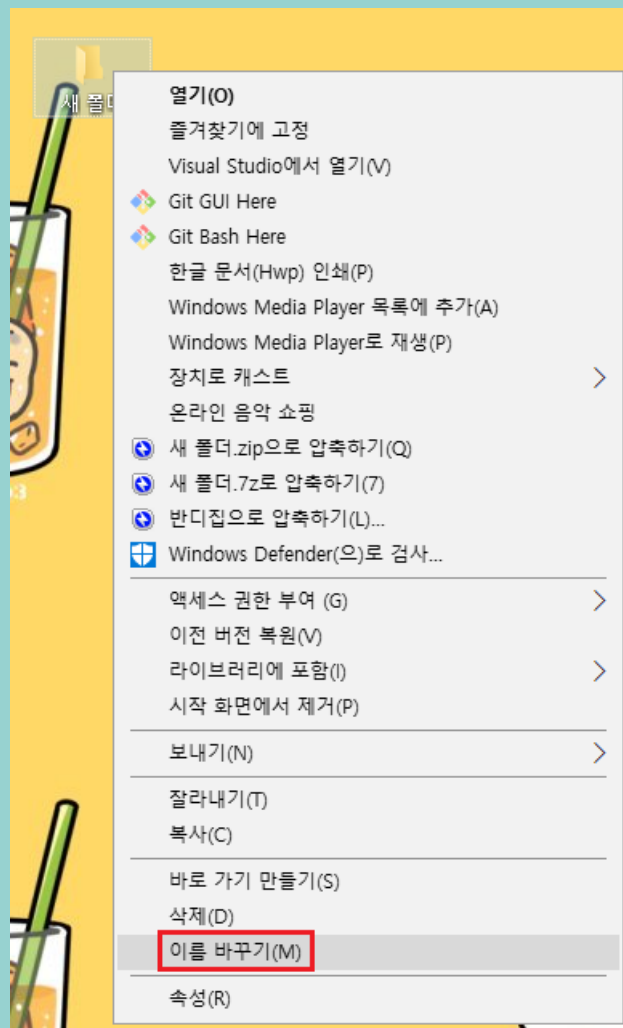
새 폴더

열기(O)
즐겨찾기에 고정
Visual Studio에서 열기(V)
Git GUI Here
Git Bash Here
한글 문서(Hwp) 인쇄(P)
Windows Media Player 목록에 추가(A)
Windows Media Player로 재생(P)
장치로 캐스트
온라인 음악 쇼핑
새 폴더.zip으로 압축하기(Q)
새 폴더.7z로 압축하기(7)
반디집으로 압축하기(L)...
Windows Defender(으)로 검사...
액세스 권한 부여 (G)
이전 버전 복원(V)
라이브러리에 포함(I)
시작 화면에서 제거(P)
보내기(N)
잘라내기(T)
복사(C)
바로 가기 만들기(S)
삭제(D)
이름 바꾸기(M)
속성(R)